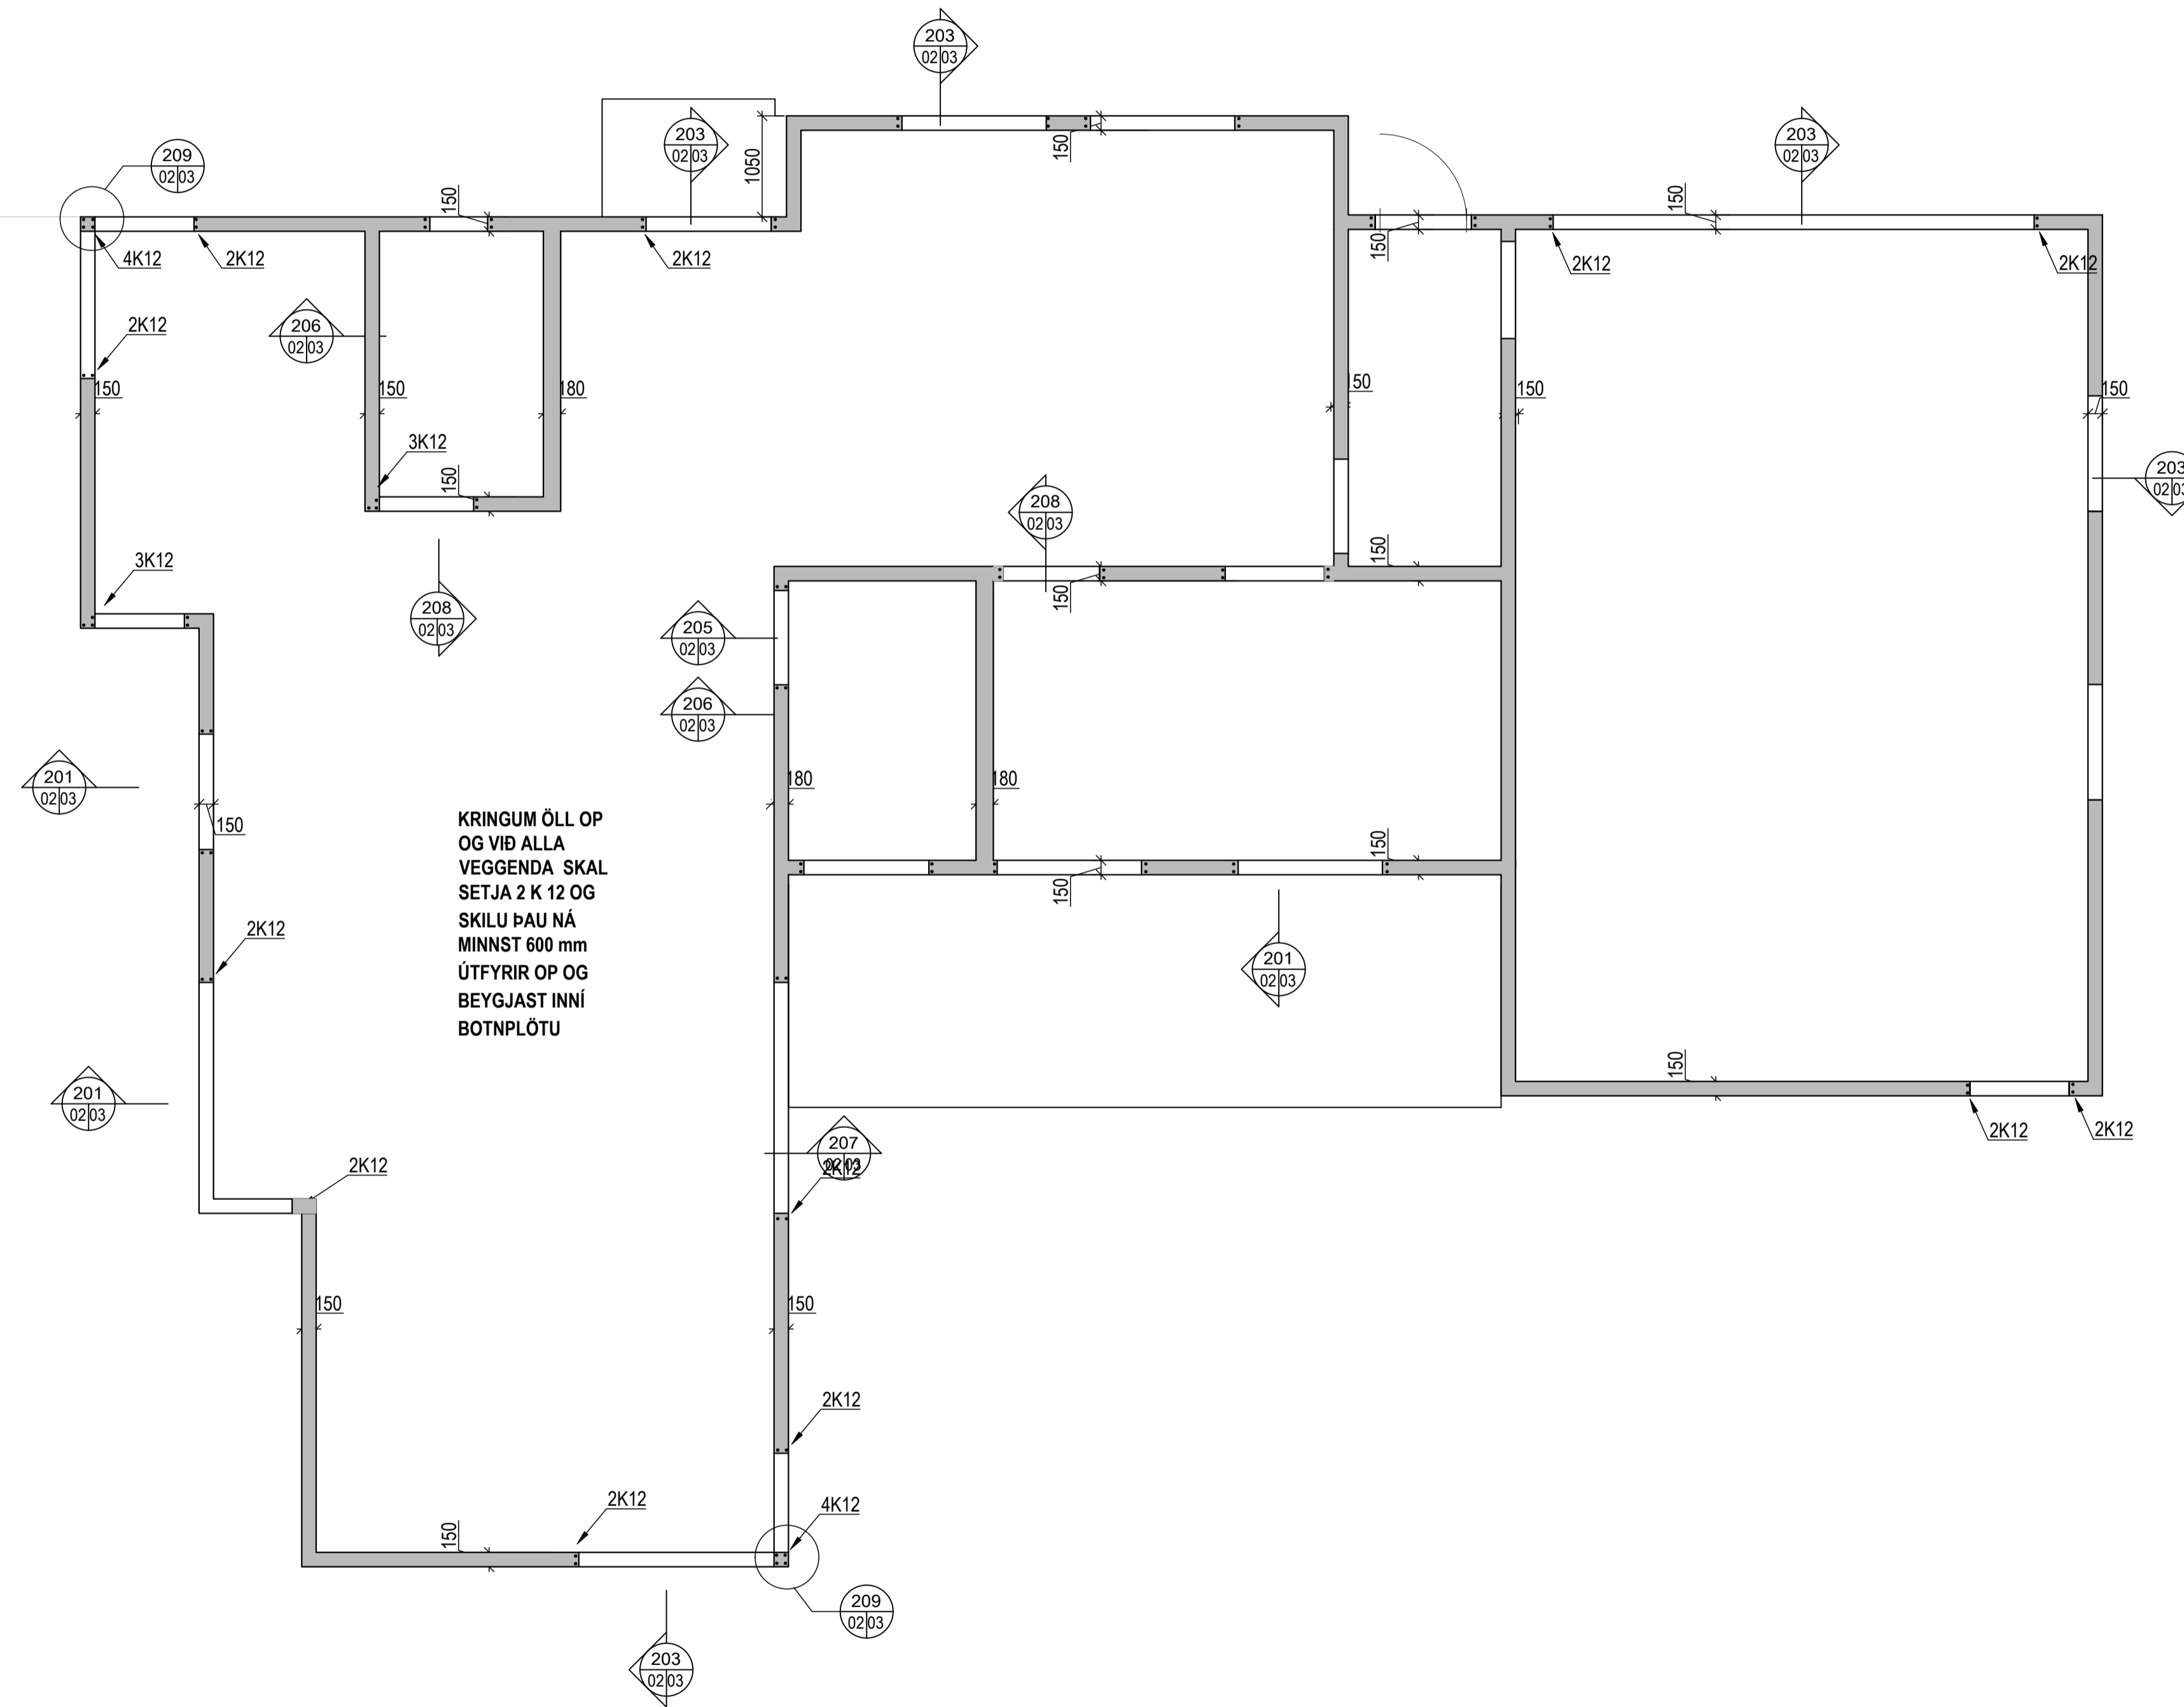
203
02 03

209
02 03

203
02 03

1050

150

150

203
02 03

150

4K12

2K12

2K12

2K12

2K12

2K12

150

206
02 03

150

180

150

150

150

150

203
02 03

3K12

150

208
02 03

150

3K12

208
02 03

150

205
02 03

206
02 03

201
02 03

180

180

150

KRINGUM ÖLL OP OG VIÐ ALLA VEGGENDA SKAL SETJA 2 K 12 OG SKILU ÞAU NÁ MINNST 600 mm ÚTFYRIR OP OG BEYGJAST INNÍ BOTNPLÖTU

150

150

2K12

201
02 03

201
02 03

150

2K12

2K12

207
02 03

2K12

2K12

150

150

2K12

2K12

4K12

150

209
02 03

203
02 03